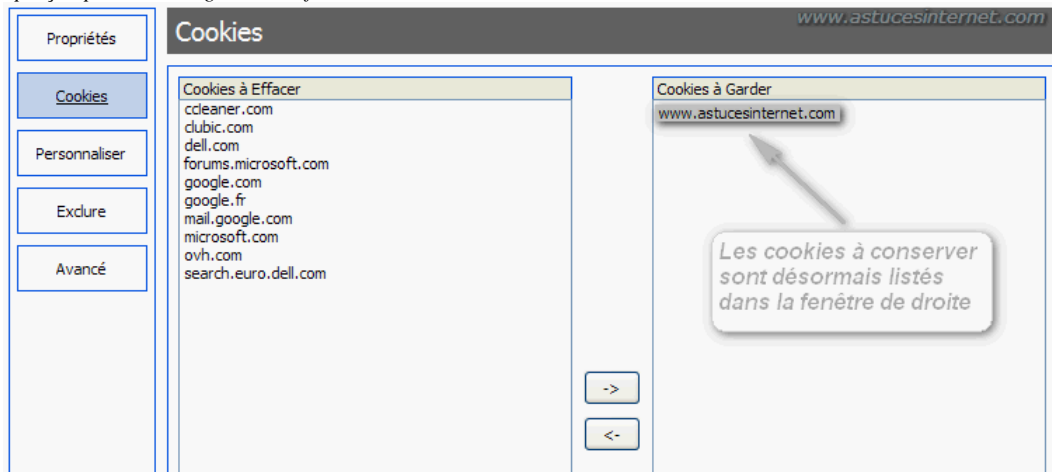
Propriétés

Cookies

Personnaliser

Exclure

Avancé

Cookies

www.astucesinternet.com

Cookies à Effacer
ccleaner.com
clubic.com
dell.com
forums.microsoft.com
google.com
google.fr
mail.google.com
microsoft.com
ovh.com
search.euro.dell.com

->

<-

Cookies à Garder
www.astucesinternet.com

Les cookies à conserver sont désormais listés dans la fenêtre de droite